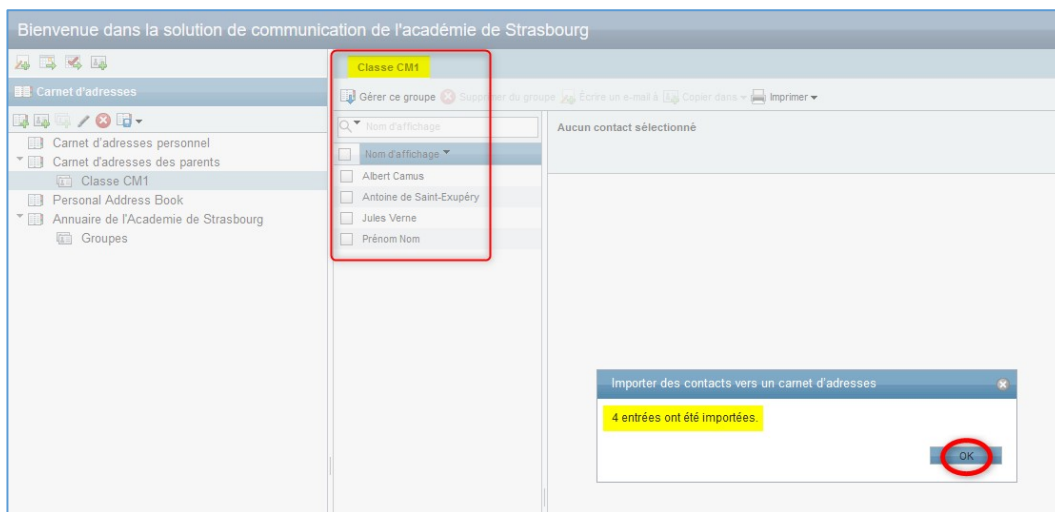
Bienvenue dans la solution de communication de l'académie de Strasbourg

Carnet d'adresses

Carnet d'adresses personnel
Carnet d'adresses des parents
Classe CM1
Personal Address Book
Annuaire de l'Academie de Strasbourg
Groupes

Classe CM1

Gérer ce groupe Supprimer du groupe Écrire un e-mail à Copier dans Imprimer

Nom d'affichage

Nom d'affichage

Albert Camus
Antoine de Saint-Exupéry
Jules Verne
Prénom Nom

Aucun contact sélectionné

Importer des contacts vers un carnet d'adresses

4 entrées ont été importées.

OK